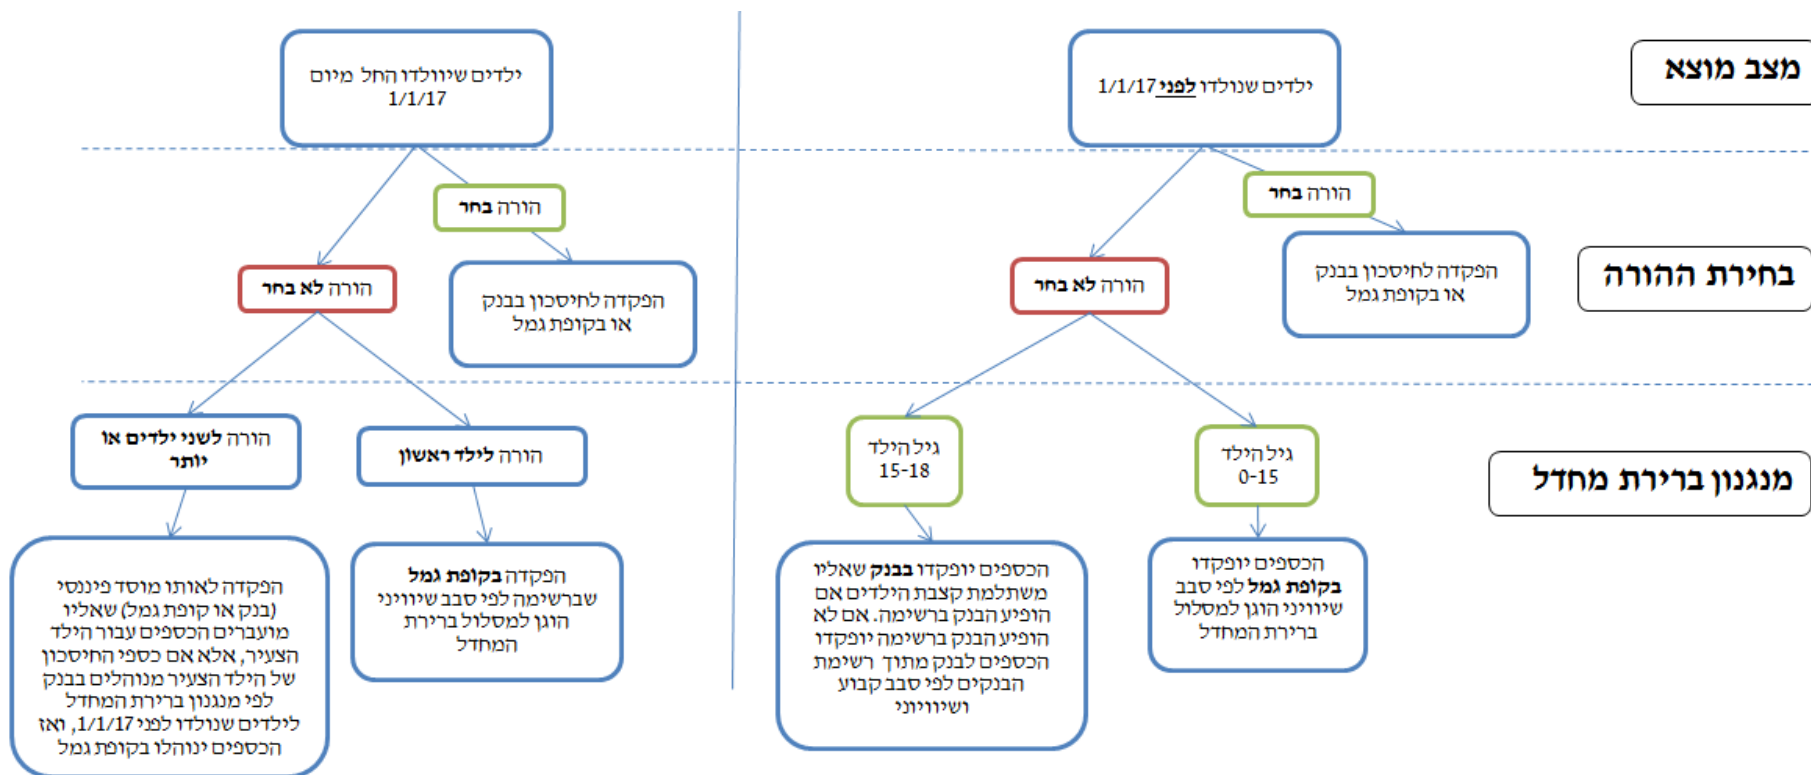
מצב מוצא

ילדים שנולדו לפני 1/1/17

הורה בחר

הפקדה לחיסכון בבנק או בקופת גמל

הורה לא בחר

גיל הילד 0-15

הכספים יופקדו בקופת גמל לפי סבב שיוויוני הוגן למסלול ברירת המחדל

גיל הילד 15-18

הכספים יופקדו בבנק שאליו משתלמת קצבת הילדים אם הופיע הבנק ברשימה. אם לא הופיע הבנק ברשימה יופקדו הכספים לבנק מתוך רשימת הבנקים לפי סבב קבוע ושיוויוני

ילדים שיוולדו החל מיום 1/1/17

הורה בחר

הפקדה לחיסכון בבנק או בקופת גמל

הורה לא בחר

הורה לילד ראשון

הפקדה בקופת גמל שברשימה לפי סבב שיוויוני הוגן למסלול ברירת המחדל

הורה לשני ילדים או יותר

הפקדה לאותו מוסד פיננסי (בנק או קופת גמל) שאליו מועברים הכספים עבור הילד הצעיר, אלא אם כספי החיסכון של הילד הצעיר מנוהלים בבנק לפי מנגנון ברירת המחדל לילדים שנולדו לפני 1/1/17, ואז הכספים ינוהלו בקופת גמל

בחירת ההורה

מנגנון ברירת מחדל